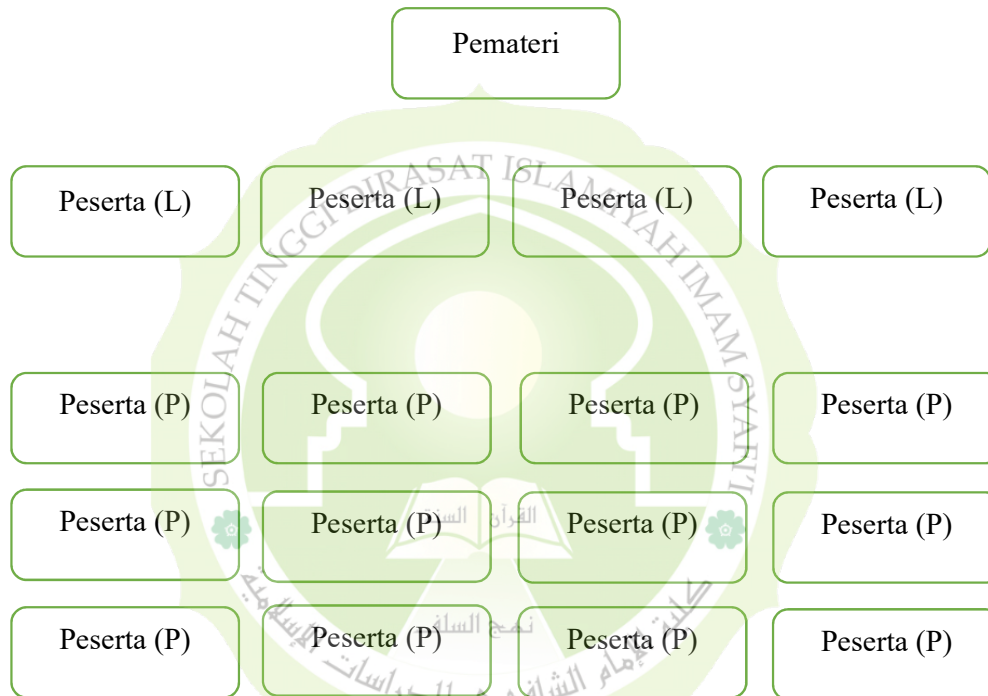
Pemateri

Peserta (L) | Peserta (L) | Peserta (L) | Peserta (L)

Peserta (P) | Peserta (P) | Peserta (P) | Peserta (P)

Peserta (P) | Peserta (P) | Peserta (P) | Peserta (P)

Peserta (P) | Peserta (P) | Peserta (P) | Peserta (P)

SEKOLAH TINGGI DIRASAT ISLAMIYAH IMAM SYAFI'I

القرآن السنة

نهج السلف

كلية الإمام الشافعي للدراسات الإسلامية